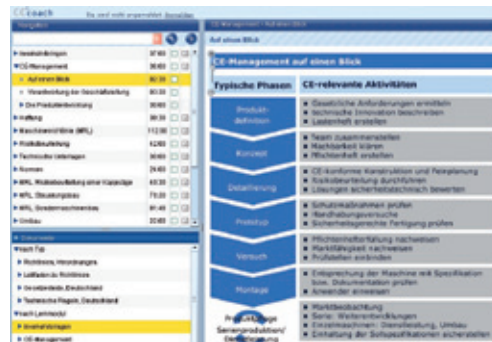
CEcoach Sie sind nicht angemeldet. Anmelden

Navigation

▸ Herstellerpflichten 97:00
▾ CE-Management 36:00
▸ Auf einen Blick 00:30
▸ Verantwortung der Geschäftsleitung 00:30
▸ Der Produktentwicklung 30:00
▸ Haftung 30:30
▸ Maschinenrichtlinie (MRL) 112:00
▸ Risikobeurteilung 62:00
▸ Technische Unterlagen 30:00
▸ Normen 29:00
▸ MRL Risikobeurteilung einer Anlage 43:30
▸ MRL Steuerungsbau 70:30
▸ MRL Sondermaschinenbau 81:40
▸ Umbau 30:00

Dokumente
▾ nach Typ
▸ Richtlinien, Verordnungen
▸ Leitfaden zu Richtlinien
▸ Gesetzestexte, Deutschland
▸ Technische Regeln, Deutschland
▾ nach Lerninhalt
▸ Herstellerpflichten
▸ CE-Management

CE-Management > Auf einen Blick

Auf einen Blick

CE-Management auf einen Blick

Typische Phasen | CE-relevante Aktivitäten

Produktdefinition
Gesetzliche Anforderungen ermitteln
technische Innovation beschreiben
Lastenheft erstellen

Konzept
Team zusammenstellen
Machbarkeit klären
Pflichtenheft erstellen

Detaillierung
CE-konforme Konstruktion und Feinplanung
Risikobeurteilung durchführen
Lösungen sicherheitstechnisch bewerten

Prototyp
Schutzmaßnahmen prüfen
Handhabungsversuche
Sicherheitsgerechte Fertigung prüfen

Versuch
Pflichtenheftkatalog nachweisen
Marktfähigkeit nachweisen
Prüfstellen einbinden

Montage
Entsprechung der Maschine mit Spezifikation bzw. Dokumentation prüfen
Anwender einweisen

Produktanlage Serienproduktion/ Dienstleistung
Marktbeobachtung
Serie: Weiterentwicklungen
Einzelmaschinen: Dienstleistung, Umbau
Einhaltung der Schutzzielkatalogen sicherstellen